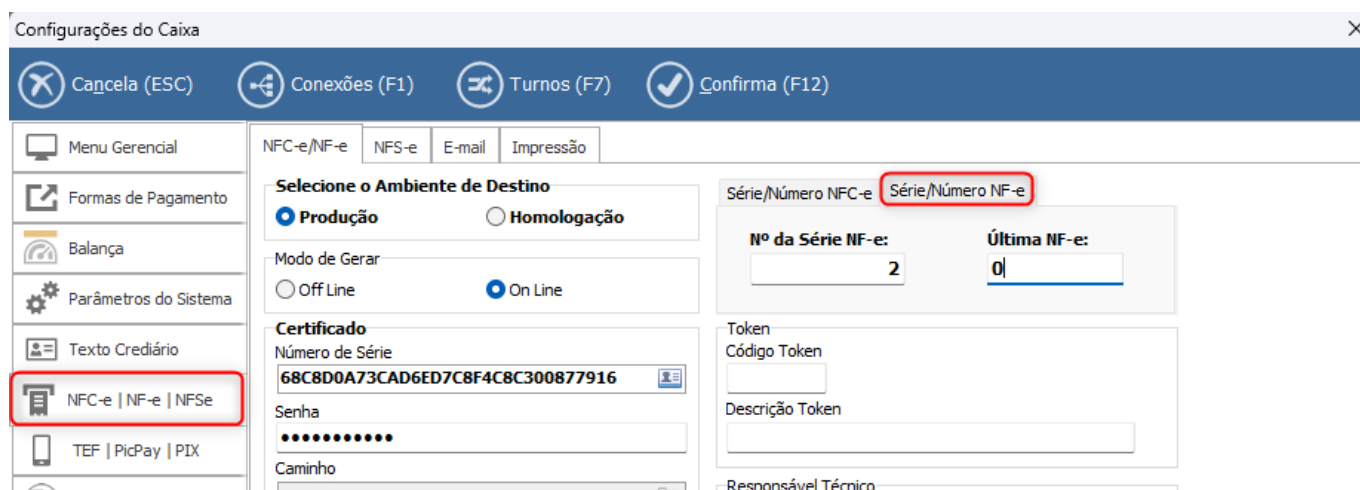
Configurações do Caixa

Cancela (ESC) Conexões (F1) Turnos (F7) Confirma (F12)

Menu Gerencial
Formas de Pagamento
Balança
Parâmetros do Sistema
Texto Crediário
NFC-e | NF-e | NFSe
TEF | PicPay | PIX

NFC-e/NF-e | NFS-e | E-mail | Impressão

Selecione o Ambiente de Destino
Produção Homologação

Modo de Gerar
Off Line On Line

Certificado
Número de Série
68C8D0A73CAD6ED7C8F4C8C300877916
Senha
•••••••••••
Caminho

Série/Número NFC-e | Série/Número NF-e

Nº da Série NF-e: 2
Última NF-e: 0

Token
Código Token
Descrição Token

Responsável Técnico